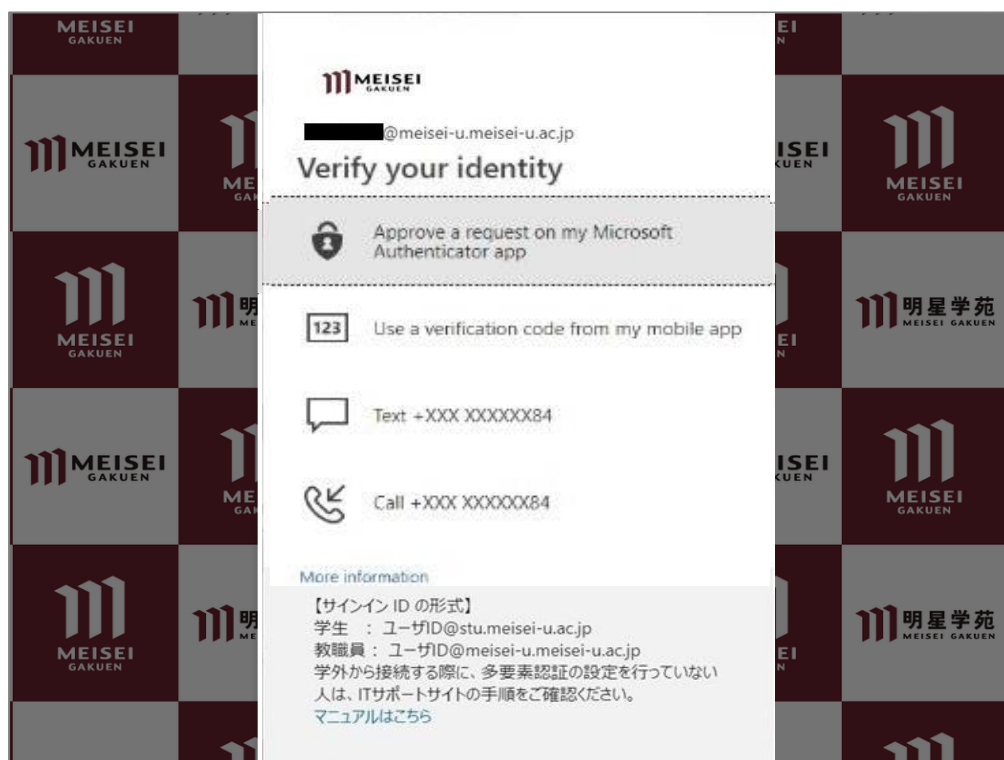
MEISEI GAKUEN

MEISEI GAKUEN

@meisei-u.meisei-u.ac.jp

Verify your identity

Approve a request on my Microsoft Authenticator app

123 Use a verification code from my mobile app

Text +XXX XXXXXX84

Call +XXX XXXXXX84

More information

【サインイン ID の形式】
学生 ： ユーザID@stu.meisei-u.ac.jp
教職員： ユーザID@meisei-u.meisei-u.ac.jp
学外から接続する際に、多要素認証の設定を行っていない人は、ITサポートサイトの手順をご確認ください。
マニュアルはこちら

MEISEI GAKUEN

明星学苑 MEISEI GAKUEN